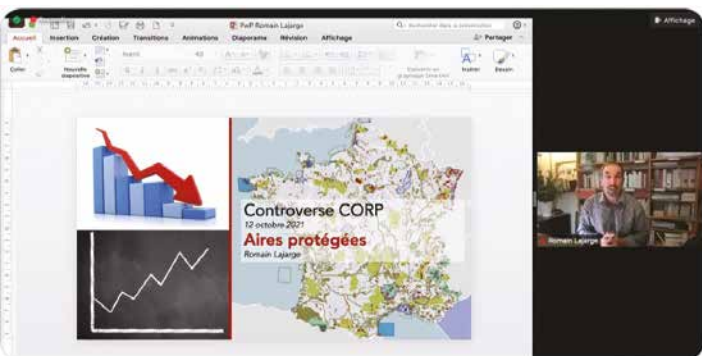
PwP Romain Lajarge

Rechercher dans la présentation

Affichage

Accueil Insertion Création Transitions Animations Diaporama Révision Affichage

Partager

Coller

Nouvelle diapositive

Avenir 40

Convertir en graphique SmartArt

Insérer

Dessin

Controverse CORP

12 octobre 2021

Aires protégées

Romain Lajarge

Romain Lajarge